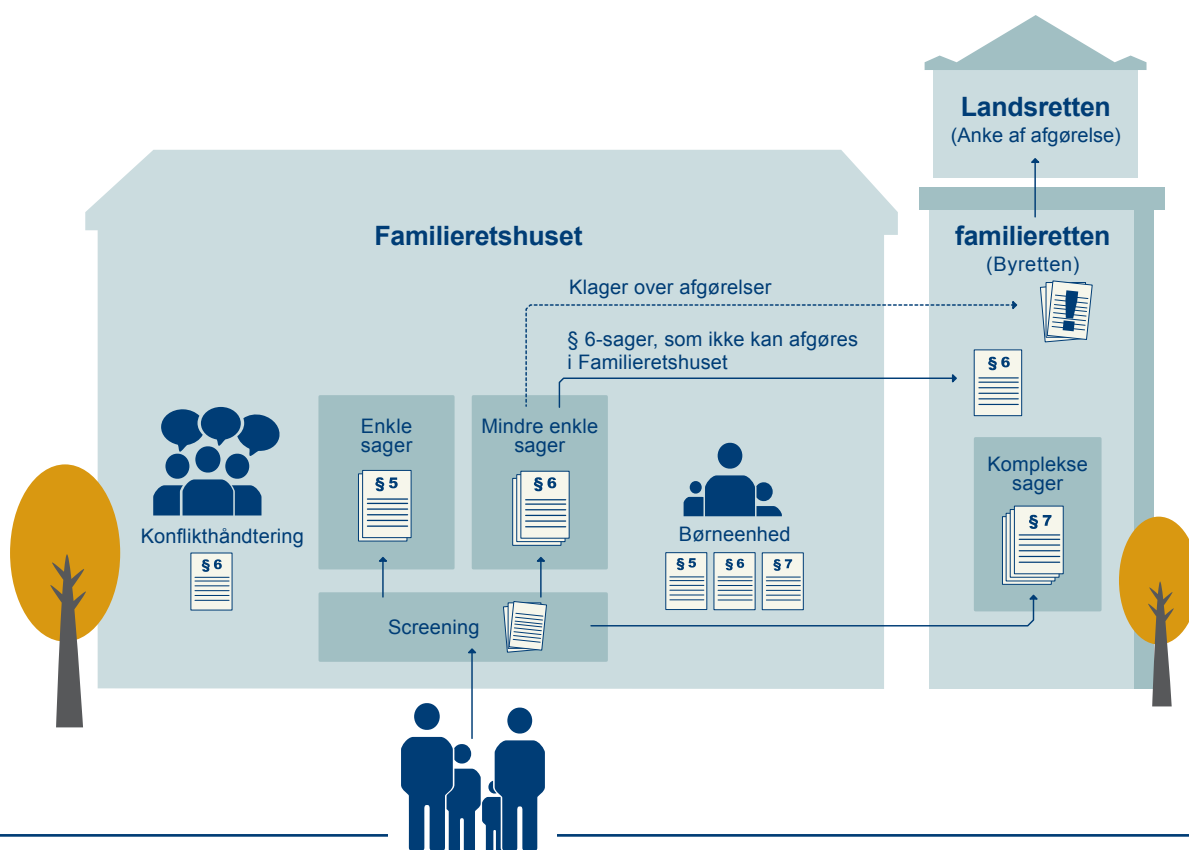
Landsretten
(Anke af afgørelse)

Familieretshuset

familieretten
(Byretten)

Klager over afgørelser

§ 6-sager, som ikke kan afgøres i Familieretshuset

§ 6

Enkle sager
§ 5

Mindre enkle sager
§ 6

Konflikthåndtering
§ 6

Børneenhed
§ 5 § 6 § 7

Komplekse sager
§ 7

Screening